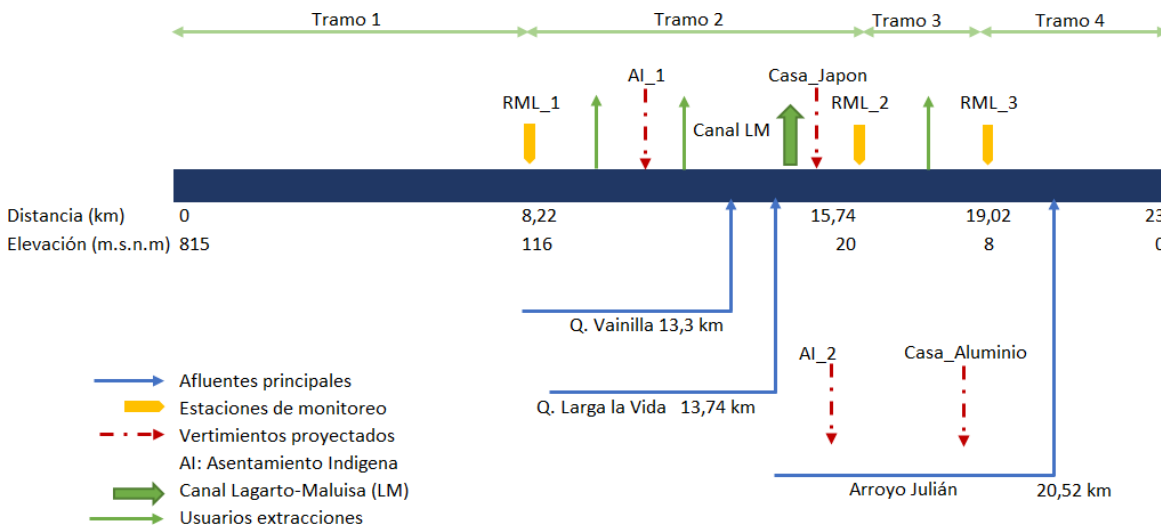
Tramo 1 Tramo 2 Tramo 3 Tramo 4

AI_1 Casa_Japon

RML_1 RML_2 RML_3

Canal LM

Distancia (km) 0 8,22 15,74 19,02 23

Elevación (m.s.n.m) 815 116 20 8 0

Q. Vainilla 13,3 km

AI_2 Casa_Aluminio

Q. Larga la Vida 13,74 km

Arroyo Julián 20,52 km

Afluentes principales
Estaciones de monitoreo
Vertimientos proyectados
AI: Asentamiento Indigena
Canal Lagarto-Maluisa (LM)
Usuarios extracciones